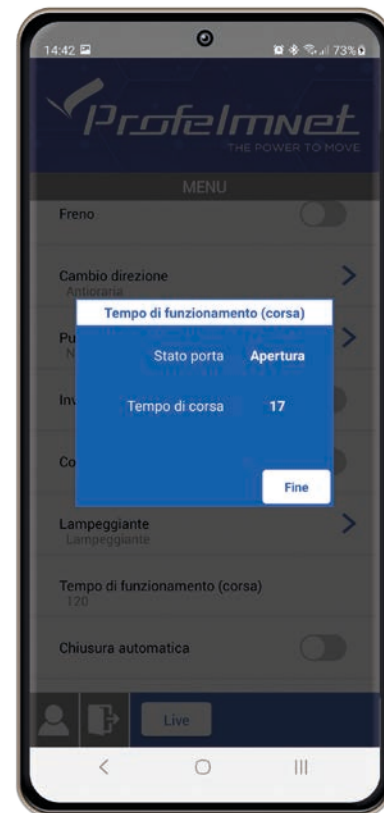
14:42

73%

Profelmnet
THE POWER TO MOVE

MENU

Freno

Cambio direzione
Antioraria

Pu
N

Inv

Co

Tempo di funzionamento (corsa)

Stato porta Apertura

Tempo di corsa 17

Fine

Lampeggiante
Lampeggiante

Tempo di funzionamento (corsa)
120

Chiusura automatica

Live